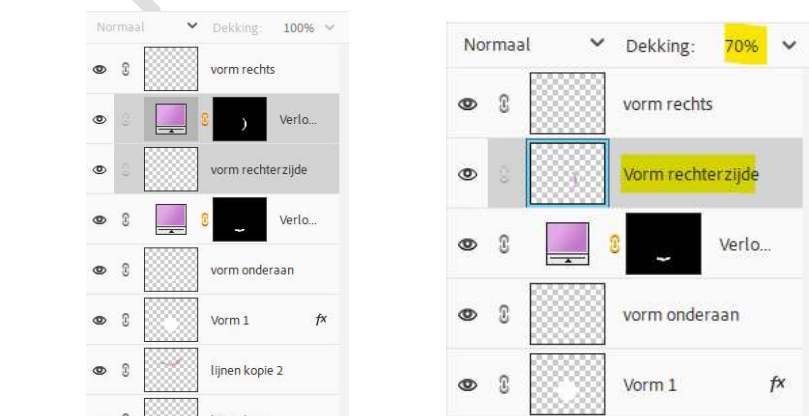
Normaal Dekking: 100%

vorm rechts

Verlo...

vorm rechterzijde

Verlo...

vorm onderaan

Vorm 1 fx

lijnen kopie 2

Normaal Dekking: 70%

vorm rechts

Vorm rechterzijde

Verlo...

vorm onderaan

Vorm 1 fx